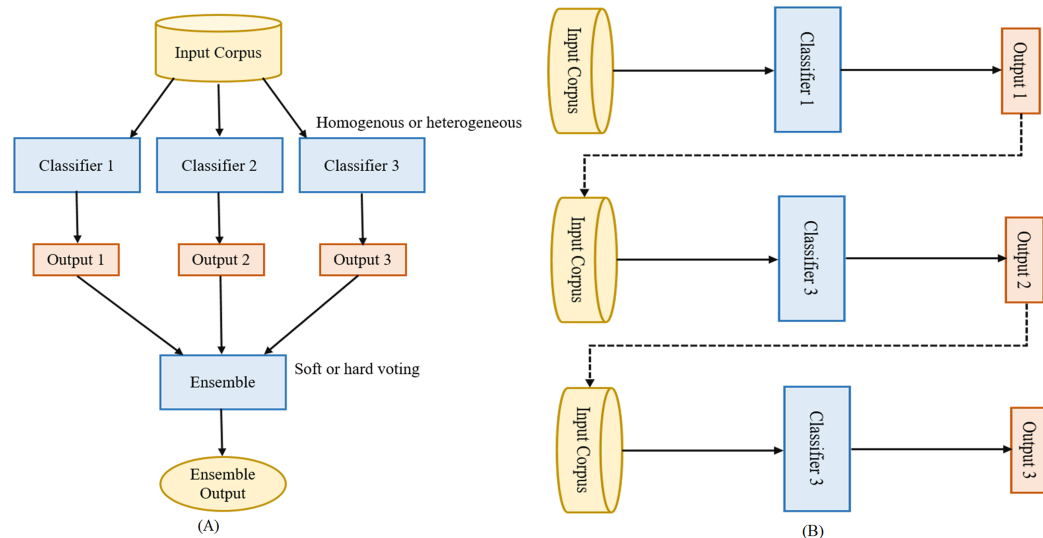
Input Corpus

Homogenous or heterogeneous

Classifier 1

Classifier 2

Classifier 3

Output 1

Output 2

Output 3

Ensemble

Soft or hard voting

Ensemble Output

(A)

Input Corpus

Classifier 1

Output 1

Input Corpus

Classifier 3

Output 2

Input Corpus

Classifier 3

Output 3

(B)